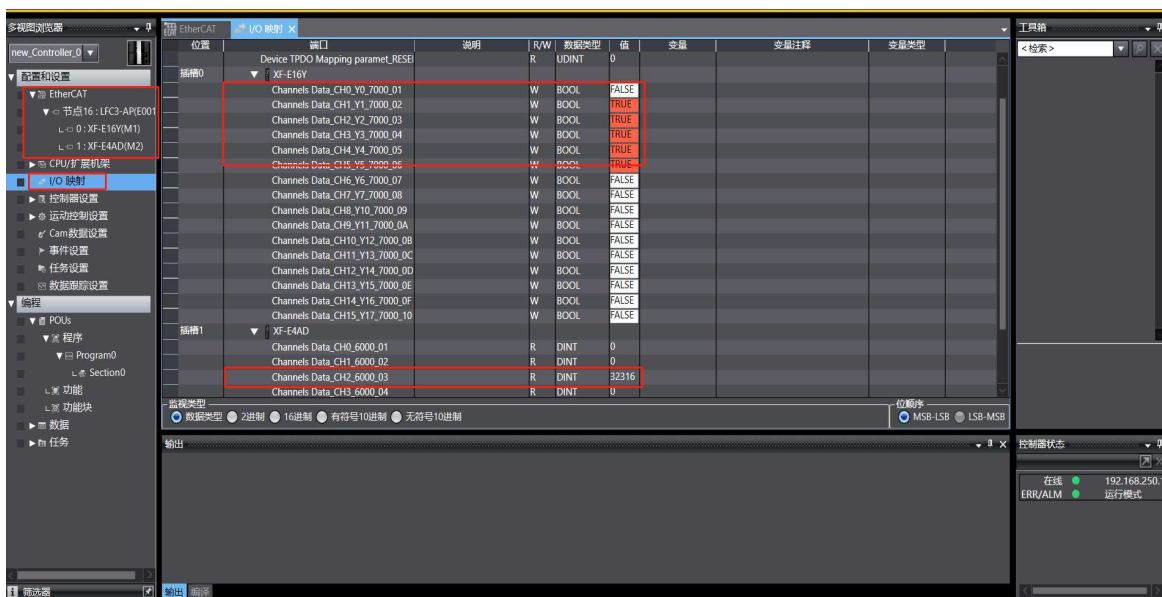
多视图浏览器
new_Controller_0
配置和设置
EtherCAT
节点16 : LFC3-AP(E001
0 : XF-E16Y(M1)
1 : XF-E4AD(M2)
CPU/扩展机架
I/O 映射
控制器设置
运动控制设置
Cam数据设置
事件设置
任务设置
数据跟踪设置
编程
POUs
程序
Program0
Section0
功能
功能块
数据
任务
筛选器

EtherCAT
I/O 映射

| 位置 | 端口 | 说明 | R/W | 数据类型 | 值 | 变量 | 变量注释 | 变量类型 |
|---|---|---|---|---|---|---|---|---|
| | Device TPDO Mapping paramet_RESE | | R | UDINT | 0 | | | |
| 插槽0 | XF-E16Y | | | | | | | |
| | Channels Data_CH0_Y0_7000_01 | | W | BOOL | FALSE | | | |
| | Channels Data_CH1_Y1_7000_02 | | W | BOOL | TRUE | | | |
| | Channels Data_CH2_Y2_7000_03 | | W | BOOL | TRUE | | | |
| | Channels Data_CH3_Y3_7000_04 | | W | BOOL | TRUE | | | |
| | Channels Data_CH4_Y4_7000_05 | | W | BOOL | TRUE | | | |
| | Channels Data_CH5_Y5_7000_06 | | W | BOOL | TRUE | | | |
| | Channels Data_CH6_Y6_7000_07 | | W | BOOL | FALSE | | | |
| | Channels Data_CH7_Y7_7000_08 | | W | BOOL | FALSE | | | |
| | Channels Data_CH8_Y10_7000_09 | | W | BOOL | FALSE | | | |
| | Channels Data_CH9_Y11_7000_0A | | W | BOOL | FALSE | | | |
| | Channels Data_CH10_Y12_7000_0B | | W | BOOL | FALSE | | | |
| | Channels Data_CH11_Y13_7000_0C | | W | BOOL | FALSE | | | |
| | Channels Data_CH12_Y14_7000_0D | | W | BOOL | FALSE | | | |
| | Channels Data_CH13_Y15_7000_0E | | W | BOOL | FALSE | | | |
| | Channels Data_CH14_Y16_7000_0F | | W | BOOL | FALSE | | | |
| | Channels Data_CH15_Y17_7000_10 | | W | BOOL | FALSE | | | |
| 插槽1 | XF-E4AD | | | | | | | |
| | Channels Data_CH0_6000_01 | | R | DINT | 0 | | | |
| | Channels Data_CH1_6000_02 | | R | DINT | 0 | | | |
| | Channels Data_CH2_6000_03 | | R | DINT | 32316 | | | |
| | Channels Data_CH3_6000_04 | | R | DINT | 0 | | | |

监视类型
数据类型 2进制 16进制 有符号10进制 无符号10进制
位顺序
MSB-LSB LSB-MSB

输出
输出 编译

工具箱
<检索>

控制器状态
在线 192.168.250.
ERR/ALM 运行模式